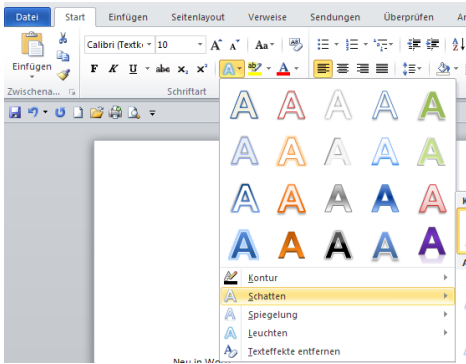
Datei Start Einfügen Seitenlayout Verweise Sendungen Überprüfen Ar

Einfügen
Zwischena...
Calibri (Textk 10
F K U abc $x_2$ $x^2$
Schriftart

A A A A A
A A A A A
A A A A A
A A A A A

Kontur
Schatten
Spiegelung
Leuchten
Texteffekte entfernen

Neu in W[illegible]